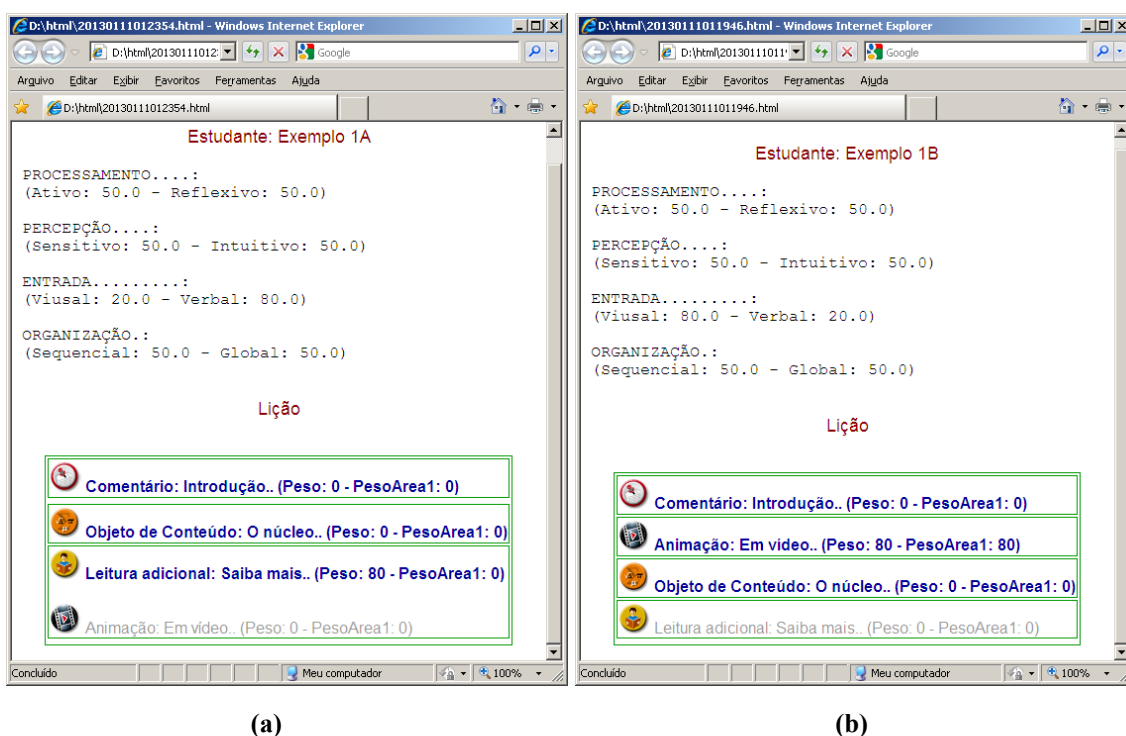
D:\html\20130111012354.html - Windows Internet Explorer

D:\html\20130111012

Google

Arquivo Editar Exibir Favoritos Ferramentas Ajuda

D:\html\20130111012354.html

Estudante: Exemplo 1A

PROCESSAMENTO....:
(Ativo: 50.0 - Reflexivo: 50.0)

PERCEPÇÃO....:
(Sensitivo: 50.0 - Intuitivo: 50.0)

ENTRADA.........:
(Viusal: 20.0 - Verbal: 80.0)

ORGANIZAÇÃO.:
(Sequencial: 50.0 - Global: 50.0)

Lição

Comentário: Introdução.. (Peso: 0 - PesoArea1: 0)

Objeto de Conteúdo: O núcleo.. (Peso: 0 - PesoArea1: 0)

Leitura adicional: Saiba mais.. (Peso: 80 - PesoArea1: 0)

Animação: Em vídeo.. (Peso: 0 - PesoArea1: 0)

Concluído

Meu computador

100%

(a)

D:\html\20130111011946.html - Windows Internet Explorer

D:\html\20130111011

Google

Arquivo Editar Exibir Favoritos Ferramentas Ajuda

D:\html\20130111011946.html

Estudante: Exemplo 1B

PROCESSAMENTO....:
(Ativo: 50.0 - Reflexivo: 50.0)

PERCEPÇÃO....:
(Sensitivo: 50.0 - Intuitivo: 50.0)

ENTRADA.........:
(Viusal: 80.0 - Verbal: 20.0)

ORGANIZAÇÃO.:
(Sequencial: 50.0 - Global: 50.0)

Lição

Comentário: Introdução.. (Peso: 0 - PesoArea1: 0)

Animação: Em vídeo.. (Peso: 80 - PesoArea1: 80)

Objeto de Conteúdo: O núcleo.. (Peso: 0 - PesoArea1: 0)

Leitura adicional: Saiba mais.. (Peso: 0 - PesoArea1: 0)

Concluído

Meu computador

100%

(b)